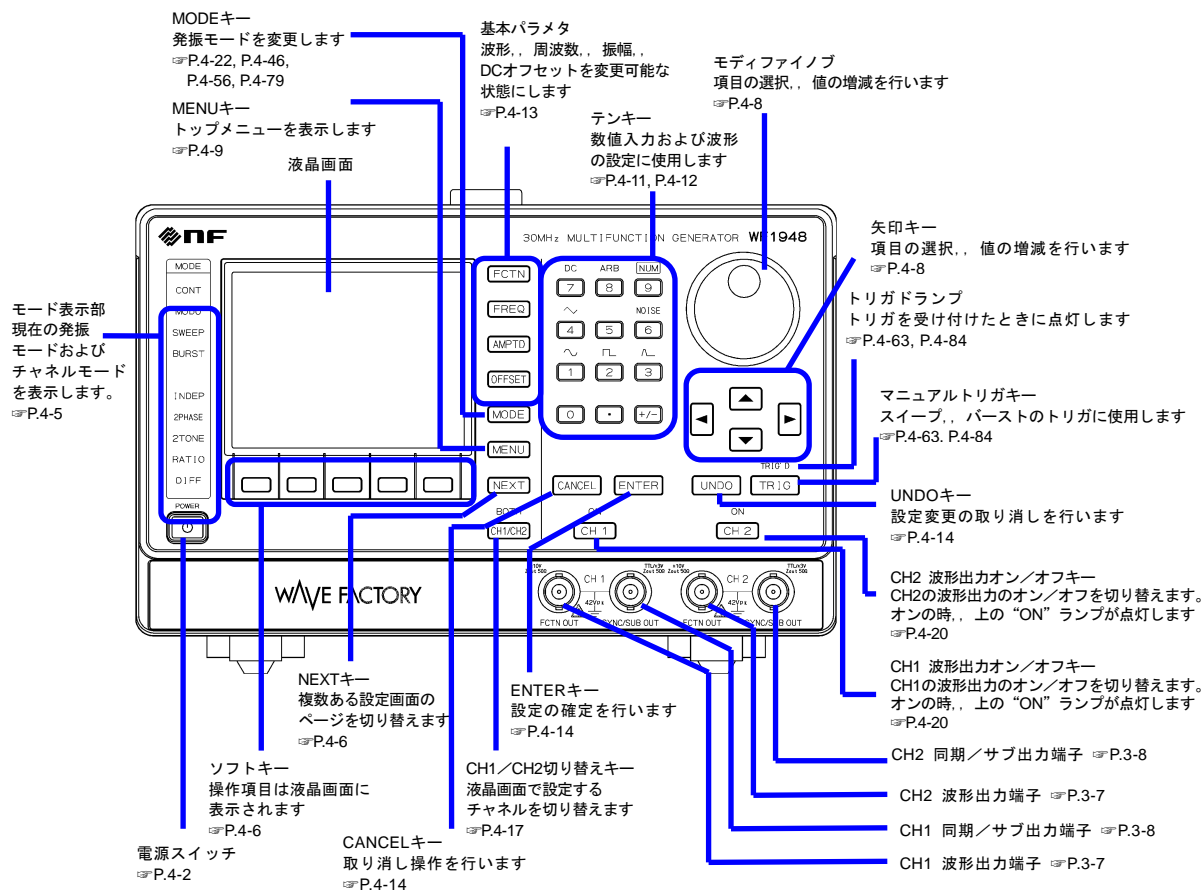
MODEキー
発振モードを変更します
☞P.4-22, P.4-46, P.4-56, P.4-79

基本パラメタ
波形，，周波数，，振幅，，
DCオフセットを変更可能な状態にします
☞P.4-13

モディファイノブ
項目の選択，，値の増減を行います
☞P.4-8

MENUキー
トップメニューを表示します
☞P.4-9

テンキー
数値入力および波形の設定に使用します
☞P.4-11, P.4-12

液晶画面

nf

30MHz MULTIFUNCTION GENERATOR WF1948

矢印キー
項目の選択，，値の増減を行います
☞P.4-8

MODE
CONT
MODU
SWEEP
BURST
INDEP
2PHASE
2TONE
RATIO
DIFF
POWER

FCTN
FREQ
AMPTD
OFFSET
MODE
MENU
NEXT

DC ARB NUM
7 8 9
NOISE
4 5 6
1 2 3
0 • +/-

トリガドランプ
トリガを受け付けたときに点灯します
☞P.4-63, P.4-84

モード表示部
現在の発振モードおよびチャネルモードを表示します。
☞P.4-5

マニュアルトリガキー
スイープ，，バーストのトリガに使用します
☞P.4-63. P.4-84

TRIG'D
CANCEL ENTER UNDO TRIG
BOTH
CH1/CH2
ON
CH 1
ON
CH 2

UNDOキー
設定変更の取り消しを行います
☞P.4-14

WAVE FACTORY

CH 1 CH 2
FCTN OUT SYNC/SUB OUT FCTN OUT SYNC/SUB OUT
42Vpk 42Vpk

CH2 波形出力オン／オフキー
CH2の波形出力のオン／オフを切り替えます。
オンの時，，上の“ON”ランプが点灯します
☞P.4-20

NEXTキー
複数ある設定画面のページを切り替えます
☞P.4-6

ENTERキー
設定の確定を行います
☞P.4-14

CH1 波形出力オン／オフキー
CH1の波形出力のオン／オフを切り替えます。
オンの時，，上の“ON”ランプが点灯します
☞P.4-20

CH2 同期／サブ出力端子 ☞P.3-8

ソフトキー
操作項目は液晶画面に表示されます
☞P.4-6

CH1／CH2切り替えキー
液晶画面で設定するチャネルを切り替えます
☞P.4-17

CH2 波形出力端子 ☞P.3-7

CH1 同期／サブ出力端子 ☞P.3-8

電源スイッチ
☞P.4-2

CANCELキー
取り消し操作を行います
☞P.4-14

CH1 波形出力端子 ☞P.3-7